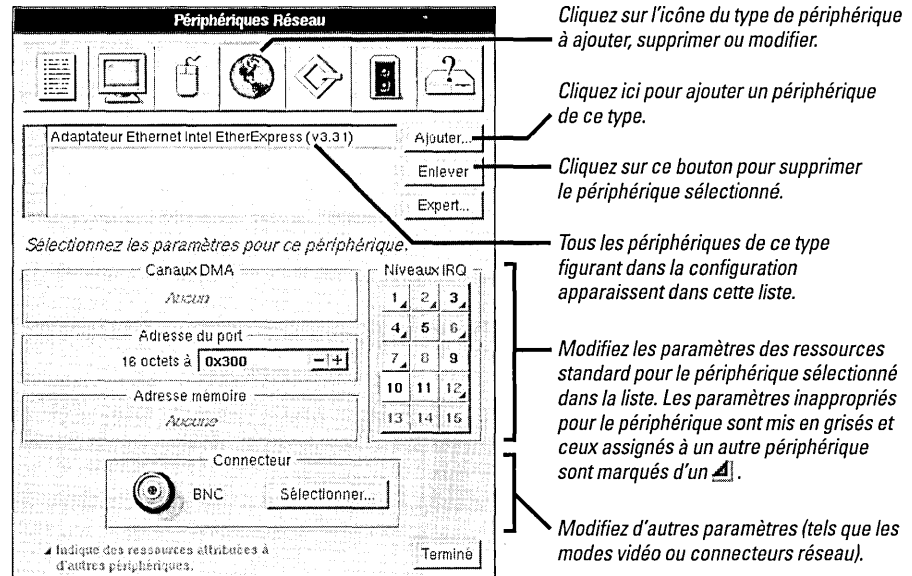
Périphériques Réseau

Adaptateur Ethernet Intel EtherExpress (v3.3 1)

Ajouter...

Enlever

Expert...

Sélectionnez les paramètres pour ce périphérique.

Canaux DMA

Aucun

Adresse du port

16 octets à 0x300

Adresse mémoire

Aucune

Niveaux IRQ

| 1 | 2 | 3 |
|---|---|---|
| 4 | 5 | 6 |
| 7 | 8 | 9 |
| 10 | 11 | 12 |
| 13 | 14 | 15 |

Connecteur

BNC

Sélectionner...

Indique des ressources attribuées à d'autres périphériques.

Terminé

Cliquez sur l'icône du type de périphérique à ajouter, supprimer ou modifier.

Cliquez ici pour ajouter un périphérique de ce type.

Cliquez sur ce bouton pour supprimer le périphérique sélectionné.

Tous les périphériques de ce type figurant dans la configuration apparaissent dans cette liste.

Modifiez les paramètres des ressources standard pour le périphérique sélectionné dans la liste. Les paramètres inappropriés pour le périphérique sont mis en grisés et ceux assignés à un autre périphérique sont marqués d'un .

Modifiez d'autres paramètres (tels que les modes vidéo ou connecteurs réseau).